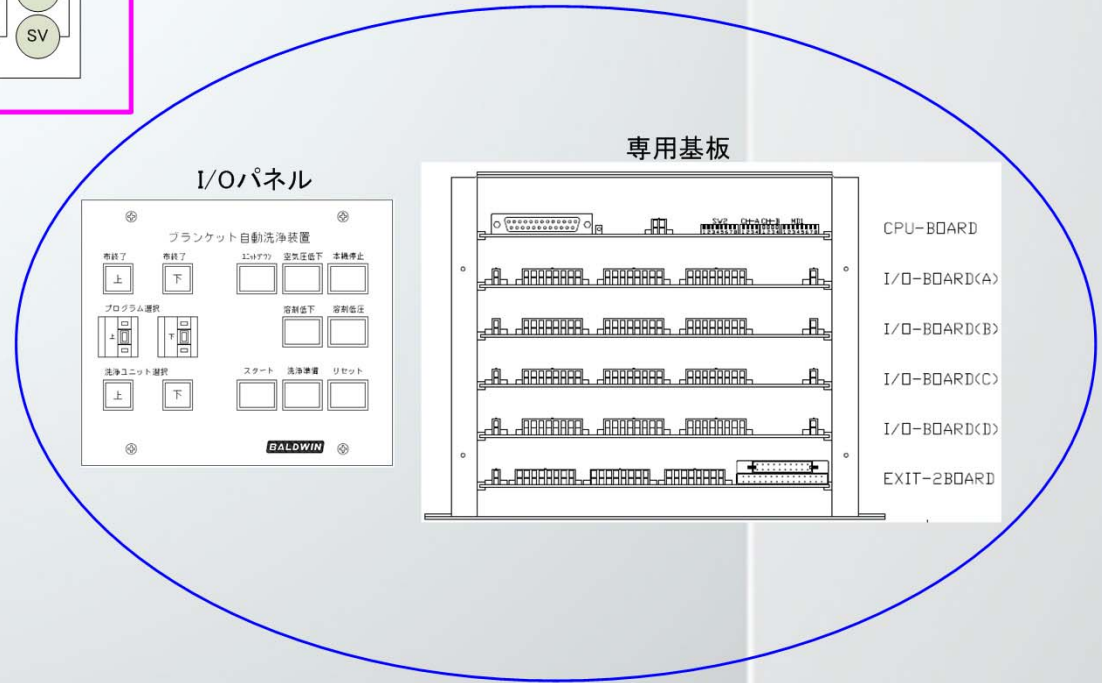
SV

I/Oパネル

ブランケット自動洗浄装置

布終了
上

布終了
下

ユニットダウン

空気圧低下

本機停止

プログラム選択
上
下

溶剤低下

溶剤低圧

洗浄ユニット選択
上
下

スタート

洗浄準備

リセット

BALDWIN

専用基板

CPU-BOARD

I/O-BOARD(A)

I/O-BOARD(B)

I/O-BOARD(C)

I/O-BOARD(D)

EXIT-2BOARD